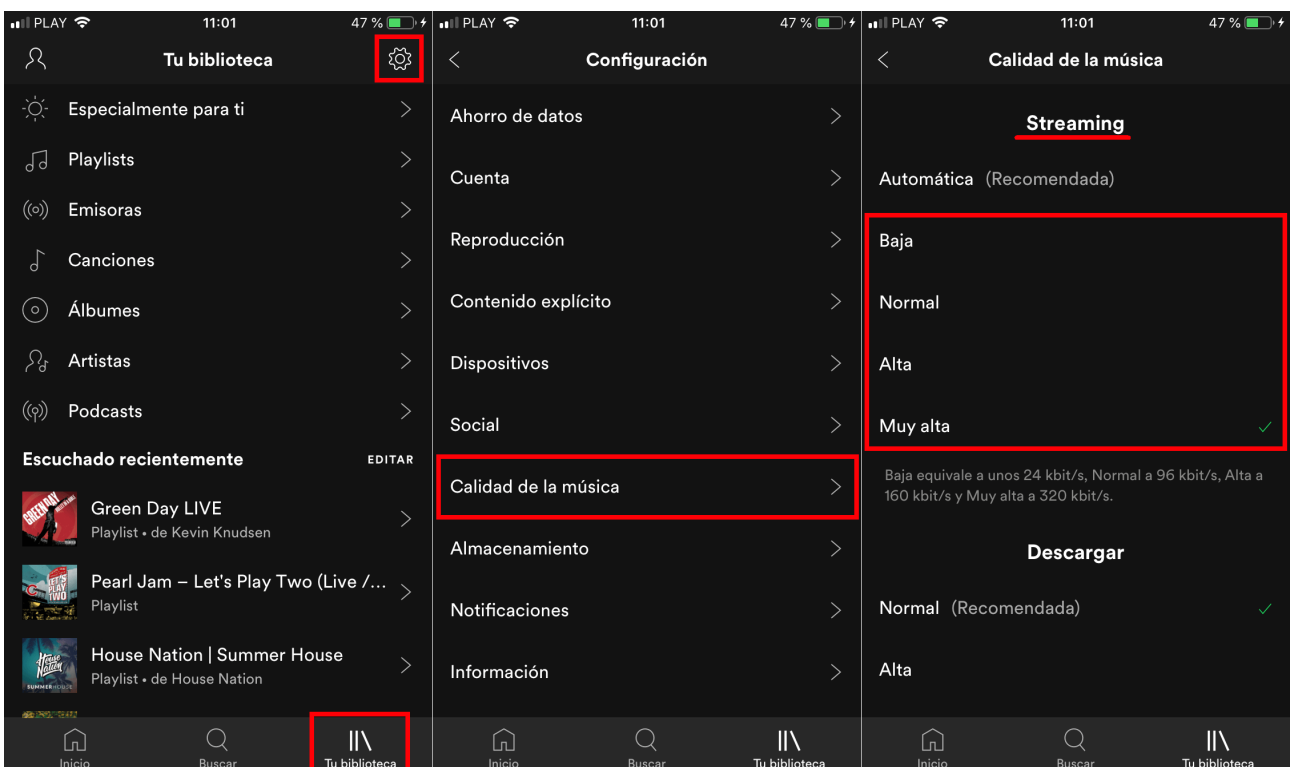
PLAY 11:01 47 %

Tu biblioteca

Especialmente para ti

Playlists

Emisoras

Canciones

Álbumes

Artistas

Podcasts

Escuchado recientemente EDITAR

Green Day LIVE
Playlist • de Kevin Knudsen

Pearl Jam – Let's Play Two (Live /...
Playlist

House Nation | Summer House
Playlist • de House Nation

Inicio Buscar Tu biblioteca

PLAY 11:01 47 %

Configuración

Ahorro de datos

Cuenta

Reproducción

Contenido explícito

Dispositivos

Social

Calidad de la música

Almacenamiento

Notificaciones

Información

Inicio Buscar Tu biblioteca

PLAY 11:01 47 %

Calidad de la música

Streaming

Automática (Recomendada)

Baja

Normal

Alta

Muy alta

Baja equivale a unos 24 kbit/s, Normal a 96 kbit/s, Alta a 160 kbit/s y Muy alta a 320 kbit/s.

Descargar

Normal (Recomendada)

Alta

Inicio Buscar Tu biblioteca